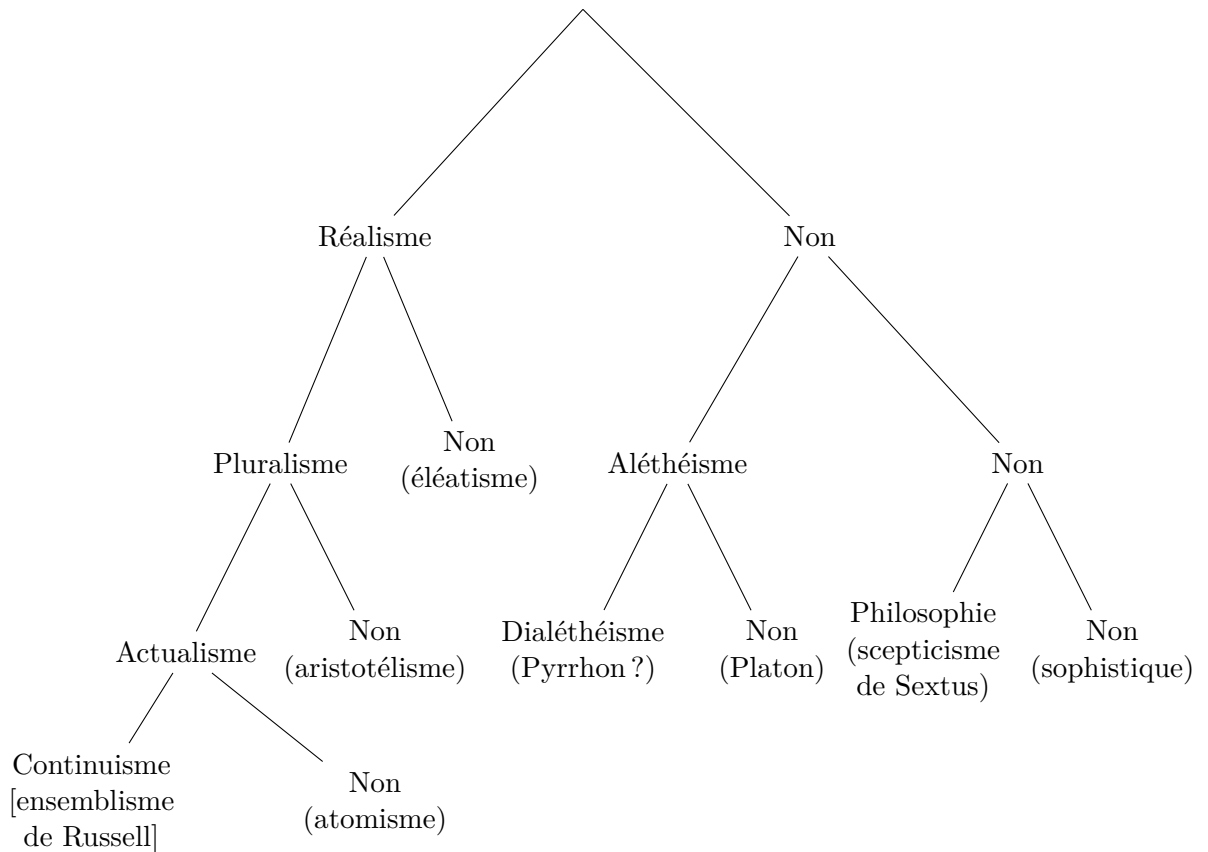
Réalisme
Non
Pluralisme
Non (éléatisme)
Aléthéisme
Non
Actualisme
Non (aristotélisme)
Dialéthéisme (Pyrrhon ?)
Non (Platon)
Philosophie (scepticisme de Sextus)
Non (sophistique)
Continuisme [ensemblisme de Russell]
Non (atomisme)